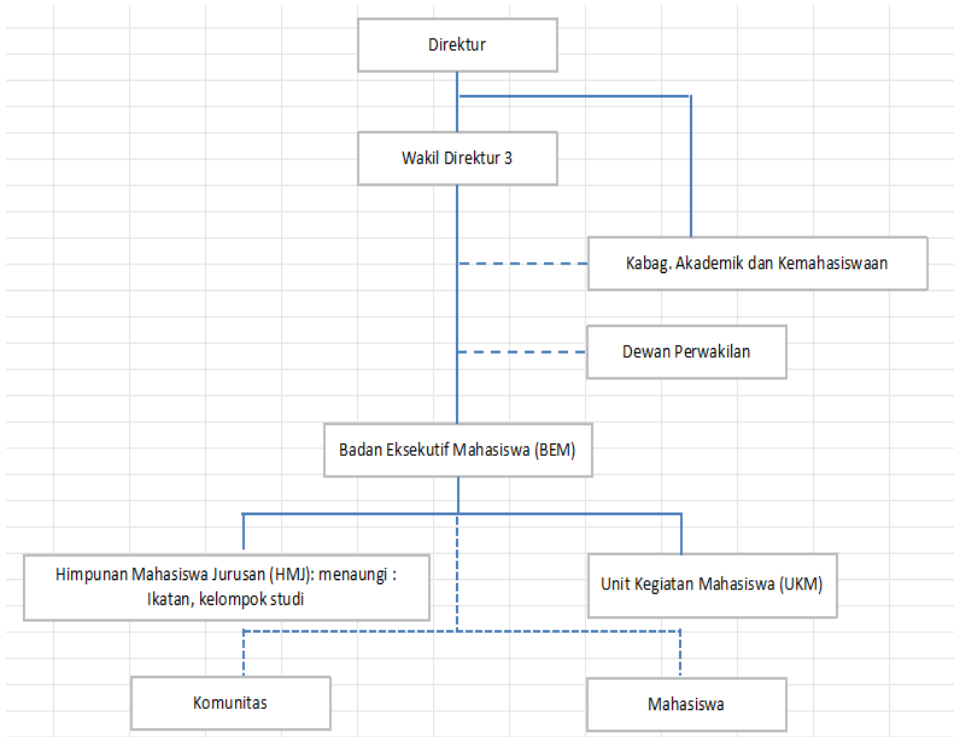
Direktur

Wakil Direktur 3

Kabag. Akademik dan Kemahasiswaan

Dewan Perwakilan

Badan Eksekutif Mahasiswa (BEM)

Himpunan Mahasiswa Jurusan (HMJ): menaungi : Ikatan, kelompok studi

Unit Kegiatan Mahasiswa (UKM)

Komunitas

Mahasiswa